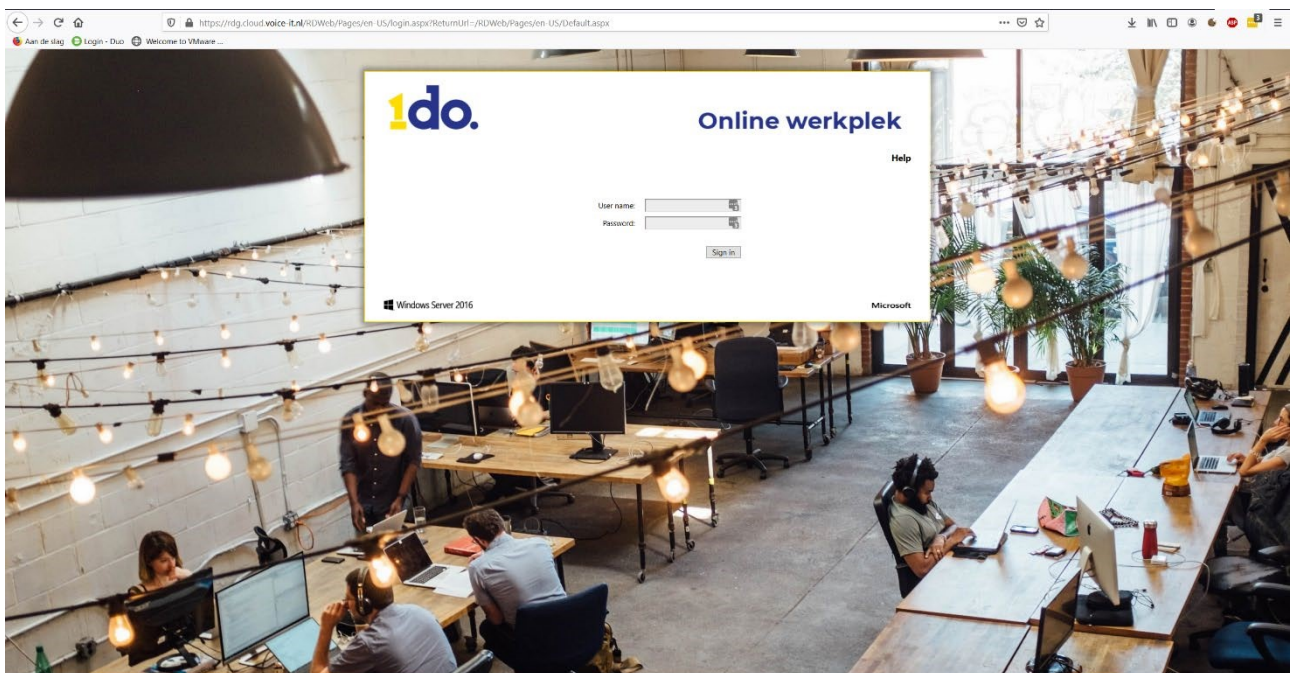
https://rdg.cloud.voice-it.nl/RDWeb/Pages/en-US/login.aspx?ReturnUrl=/RDWeb/Pages/en-US/Default.aspx

Aan de slag Login - Duo Welcome to VMware ...

1do.

Online werkplek

Help

User name:
Password:

Sign in

Windows Server 2016

Microsoft